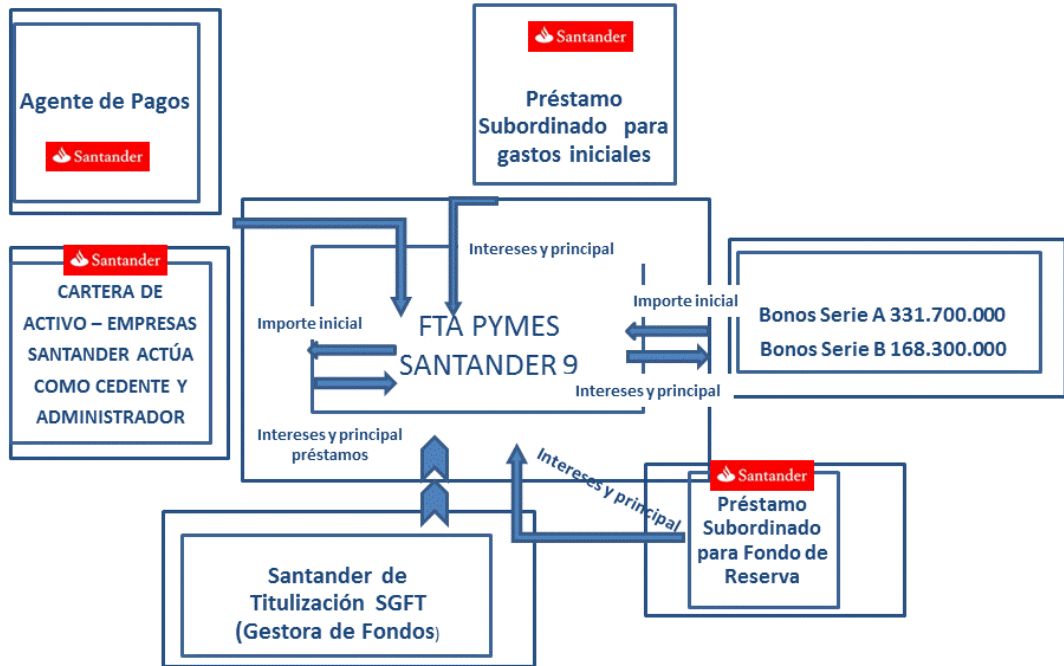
Agente de Pagos

Santander

Santander

Préstamo Subordinado para gastos iniciales

Santander

CARTERA DE ACTIVO – EMPRESAS SANTANDER ACTÚA COMO CEDENTE Y ADMINISTRADOR

Intereses y principal

Importe inicial

Importe inicial

FTA PYMES SANTANDER 9

Bonos Serie A 331.700.000

Bonos Serie B 168.300.000

Intereses y principal

Intereses y principal préstamos

Intereses y principal

Santander

Préstamo Subordinado para Fondo de Reserva

Santander de Titulización SGFT (Gestora de Fondos)